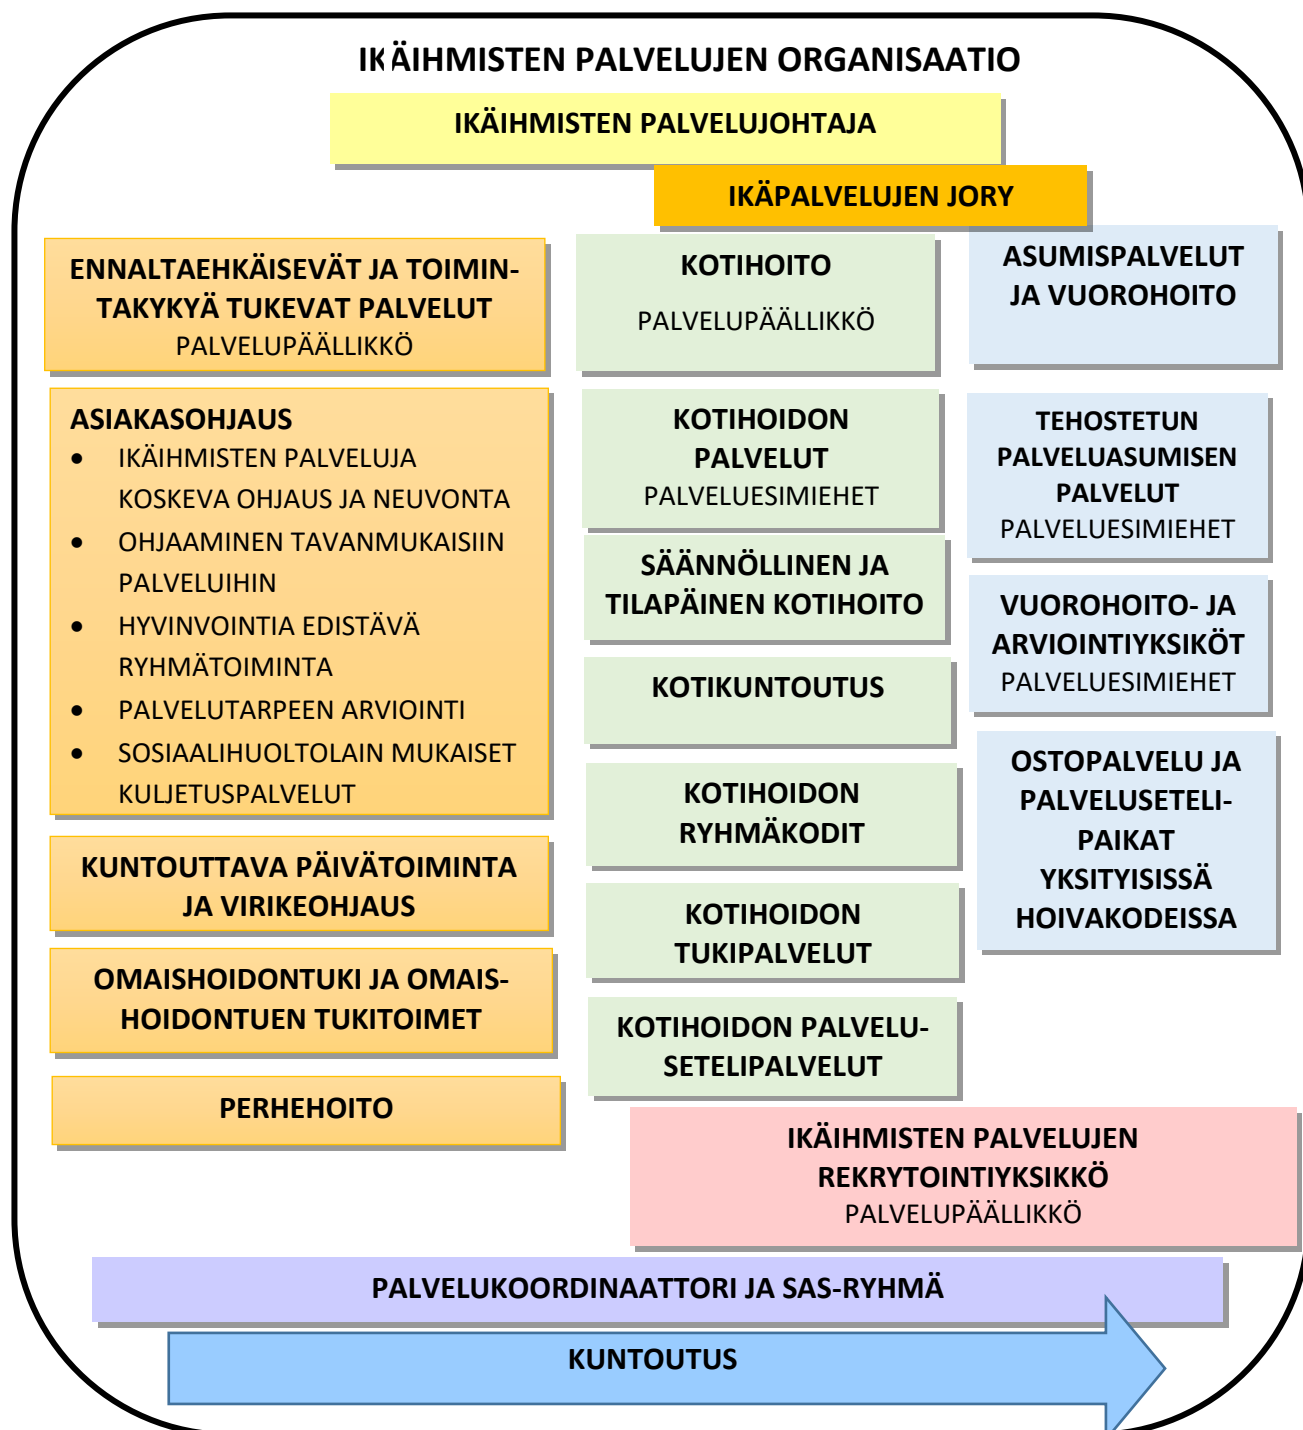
IKÄIHMISTEN PALVELUJEN ORGANISAATIO

IKÄIHMISTEN PALVELUJOHTAJA

IKÄPALVELUJEN JORY

ENNALTAEHKÄISEVÄT JA TOIMINTAKYKYÄ TUKEVAT PALVELUT
PALVELUPÄÄLLIKKÖ

ASIAKASOHJAUS
- IKÄIHMISTEN PALVELUJA KOSKEVA OHJAUS JA NEUVONTA
- OHJAAMINEN TAVANMUKAISIIN PALVELUIHIN
- HYVINVOINTIA EDISTÄVÄ RYHMÄTOIMINTA
- PALVELUTARPEEN ARVIOINTI
- SOSIAALIHUOLTOLAIN MUKAISET KULJETUSPALVELUT

KUNTOUTTAVA PÄIVÄTOIMINTA JA VIRIKEOHJAUS

OMAISHOIDONTUKI JA OMAISHOIDONTUEN TUKITOIMET

PERHEHOITO

KOTIHOITO
PALVELUPÄÄLLIKKÖ

KOTIHOIDON PALVELUT
PALVELUESIMIEHET

SÄÄNNÖLLINEN JA TILAPÄINEN KOTIHOITO

KOTIKUNTOUTUS

KOTIHOIDON RYHMÄKODIT

KOTIHOIDON TUKIPALVELUT

KOTIHOIDON PALVELUSETELIPALVELUT

ASUMISPALVELUT JA VUOROHOITO

TEHOSTETUN PALVELUASUMISEN PALVELUT
PALVELUESIMIEHET

VUOROHOITO- JA ARVIOINTIYKSIKÖT
PALVELUESIMIEHET

OSTOPALVELU JA PALVELUSETELI-PAIKAT YKSITYISISSÄ HOIVAKODEISSA

IKÄIHMISTEN PALVELUJEN REKRYTOINTIYKSIKKÖ
PALVELUPÄÄLLIKKÖ

PALVELUKOORDINAATTORI JA SAS-RYHMÄ

KUNTOUTUS